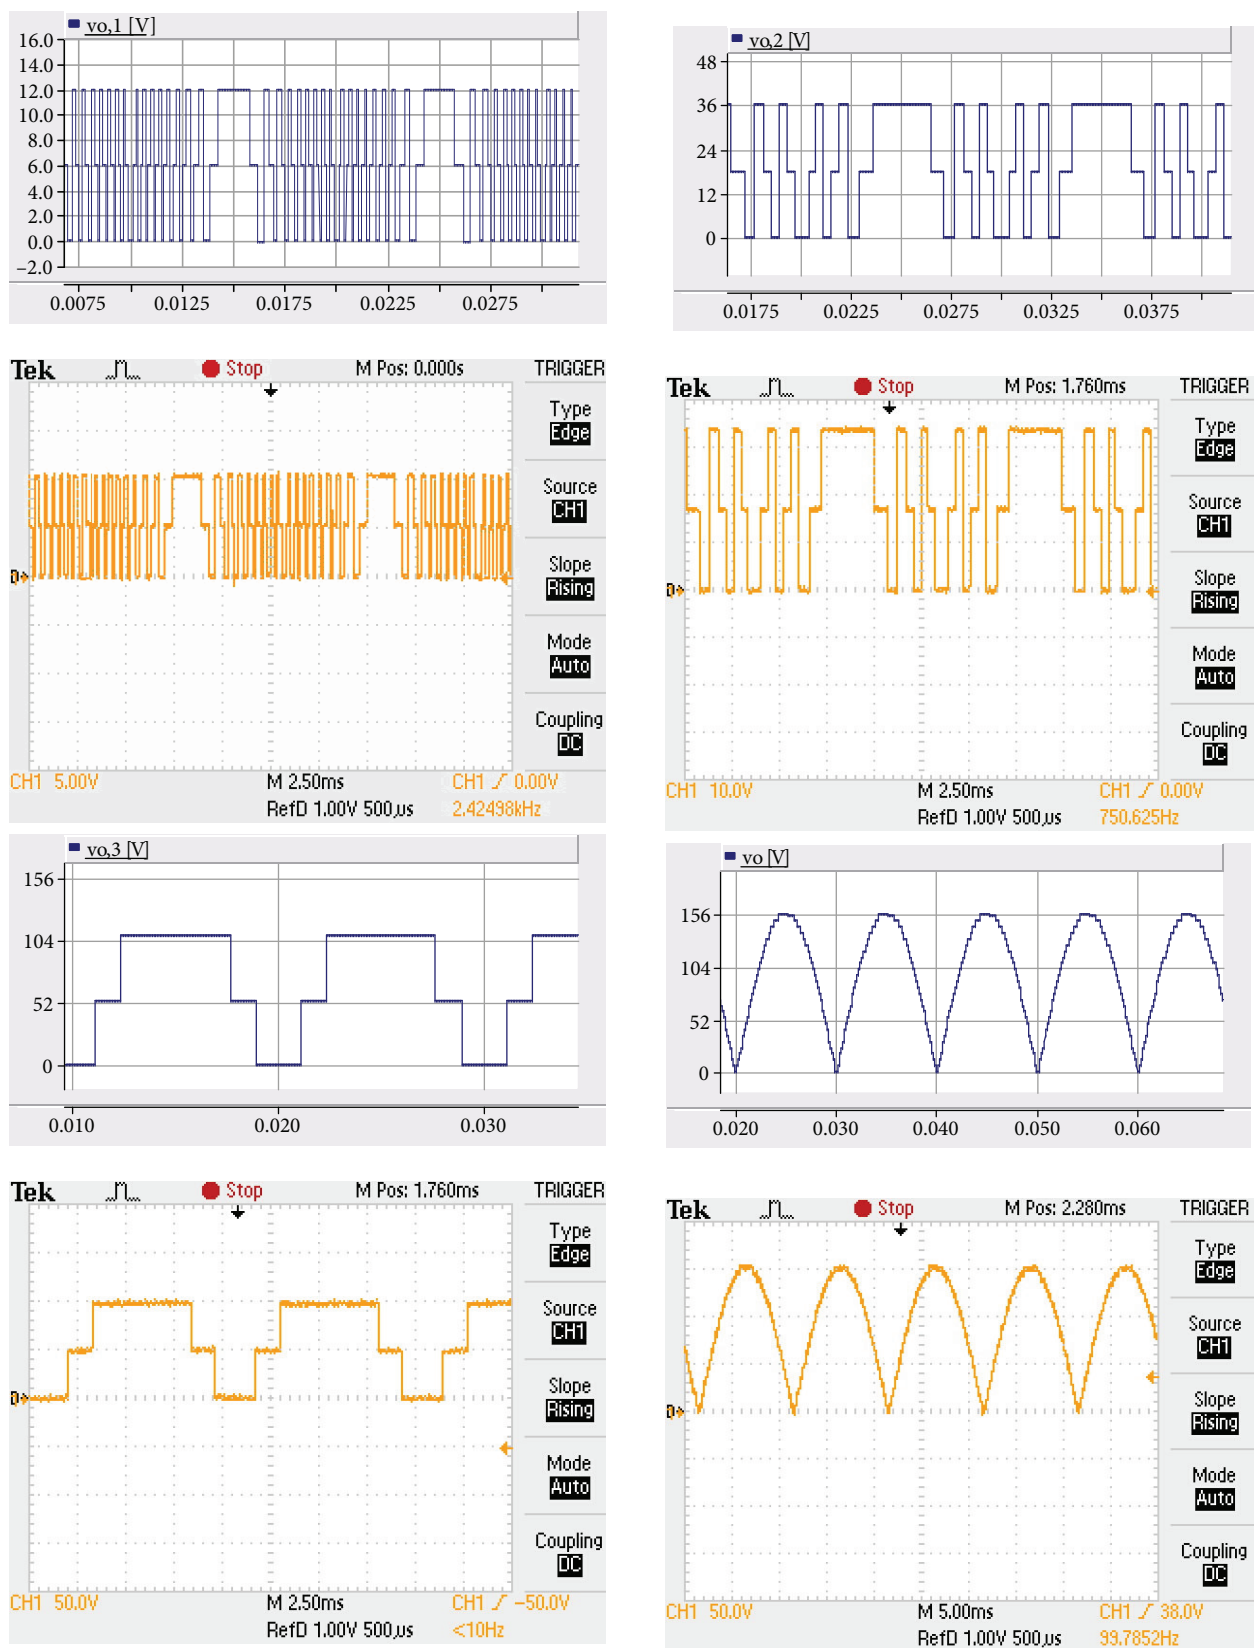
vo,1 [V]

16.0
14.0
12.0
10.0
8.0
6.0
4.0
2.0
0.0
−2.0

0.0075 0.0125 0.0175 0.0225 0.0275

vo,2 [V]

48
36
24
12
0

0.0175 0.0225 0.0275 0.0325 0.0375

Tek Stop M Pos: 0.000s TRIGGER

Type Edge
Source CH1
Slope Rising
Mode Auto
Coupling DC

CH1 5.00V M 2.50ms CH1 ⁄ 0.00V
RefD 1.00V 500 μs 2.42498kHz

Tek Stop M Pos: 1.760ms TRIGGER

Type Edge
Source CH1
Slope Rising
Mode Auto
Coupling DC

CH1 10.0V M 2.50ms CH1 ⁄ 0.00V
RefD 1.00V 500 μs 750.625Hz

vo,3 [V]

156
104
52
0

0.010 0.020 0.030

vo [V]

156
104
52
0

0.020 0.030 0.040 0.050 0.060

Tek Stop M Pos: 1.760ms TRIGGER

Type Edge
Source CH1
Slope Rising
Mode Auto
Coupling DC

CH1 50.0V M 2.50ms CH1 ⁄ −50.0V
RefD 1.00V 500 μs <10Hz

Tek Stop M Pos: 2.280ms TRIGGER

Type Edge
Source CH1
Slope Rising
Mode Auto
Coupling DC

CH1 50.0V M 5.00ms CH1 ⁄ 38.0V
RefD 1.00V 500 μs 99.7852Hz